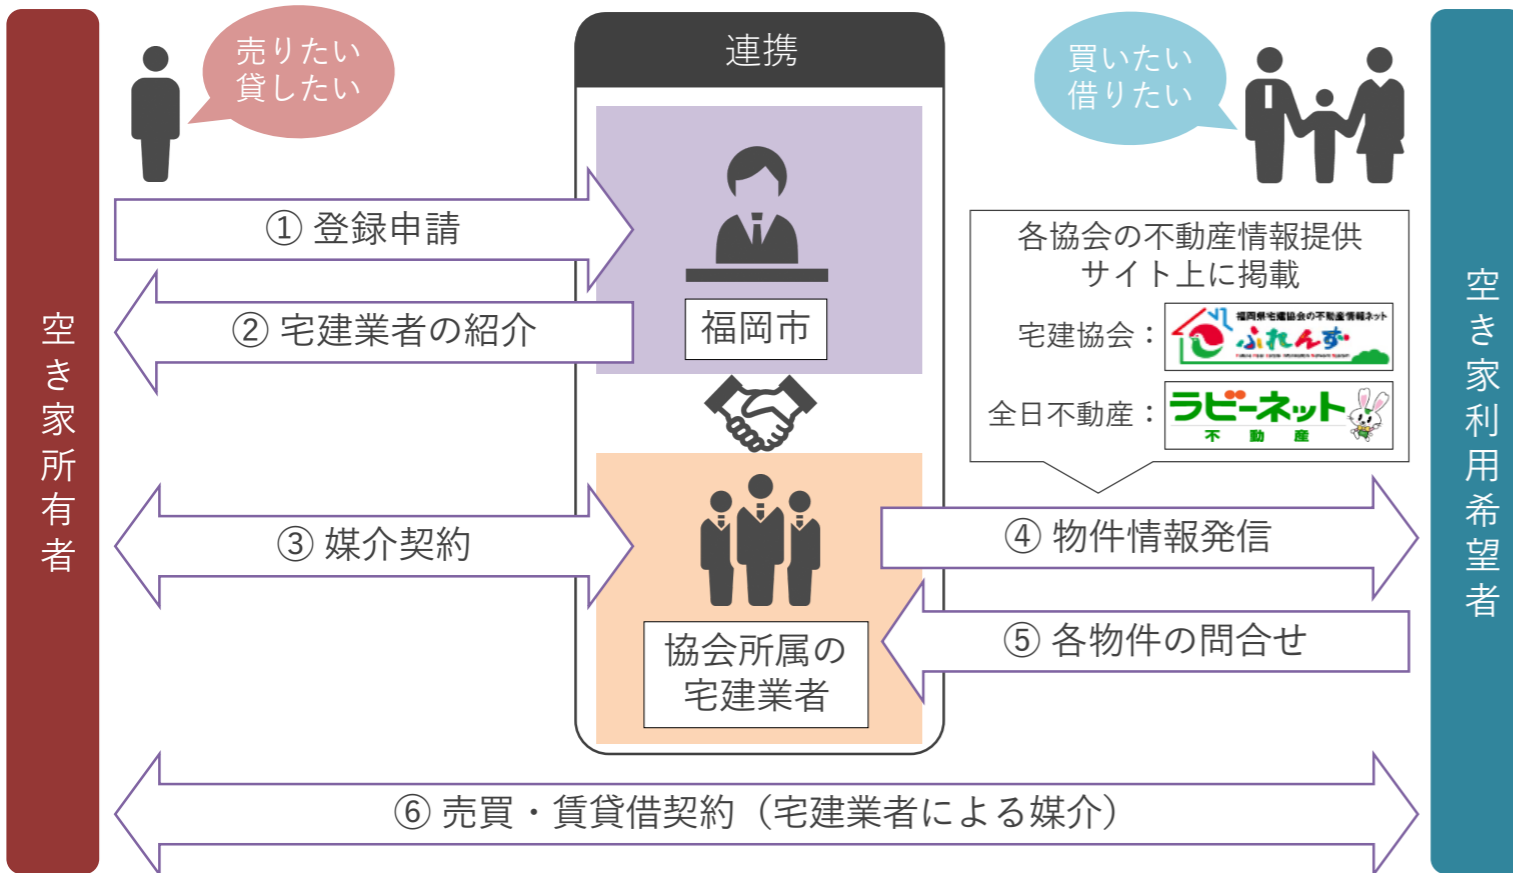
空き家所有者

売りたい
貸したい

連携

買いたい
借りたい

空き家利用希望者

① 登録申請

② 宅建業者の紹介

福岡市

各協会の不動産情報提供サイト上に掲載

宅建協会：福岡県宅建協会の不動産情報ネット ふれんず

全日不動産：ラビーネット 不動産

③ 媒介契約

④ 物件情報発信

協会所属の宅建業者

⑤ 各物件の問合せ

⑥ 売買・賃貸借契約（宅建業者による媒介）